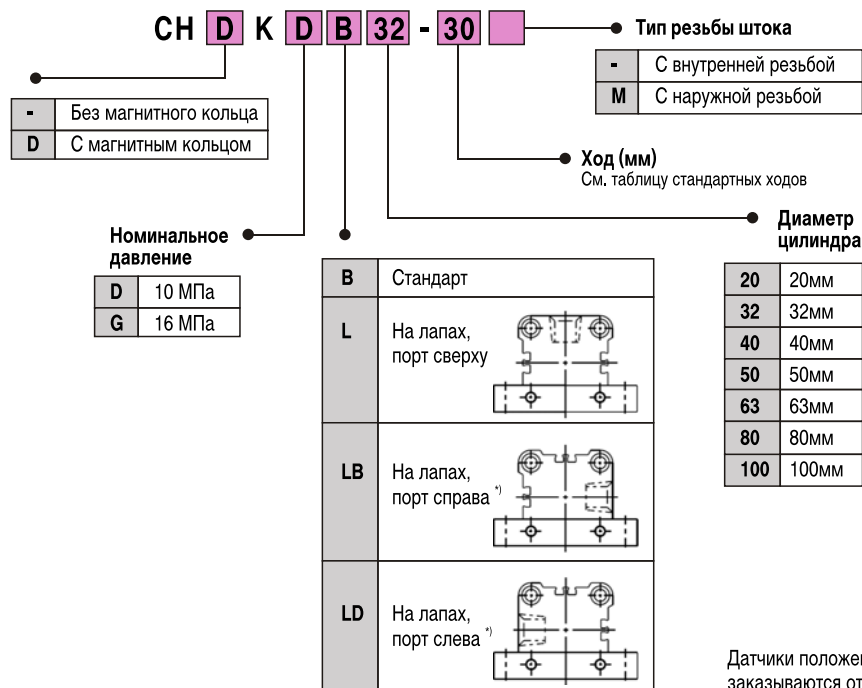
CH D K D B 32 - 30

Тип резьбы штока

| - | С внутренней резьбой |
|---|---|
| M | С наружной резьбой |

| - | Без магнитного кольца |
|---|---|
| D | С магнитным кольцом |

Ход (мм)
См. таблицу стандартных ходов

Диаметр цилиндра

| 20 | 20мм |
|---|---|
| 32 | 32мм |
| 40 | 40мм |
| 50 | 50мм |
| 63 | 63мм |
| 80 | 80мм |
| 100 | 100мм |

Номинальное давление

| D | 10 МПа |
|---|---|
| G | 16 МПа |

| B | Стандарт |
|---|---|
| L | На лапах, порт сверху |
| LB | На лапах, порт справа *) |
| LD | На лапах, порт слева *) |

Датчики положе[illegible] заказываются от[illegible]